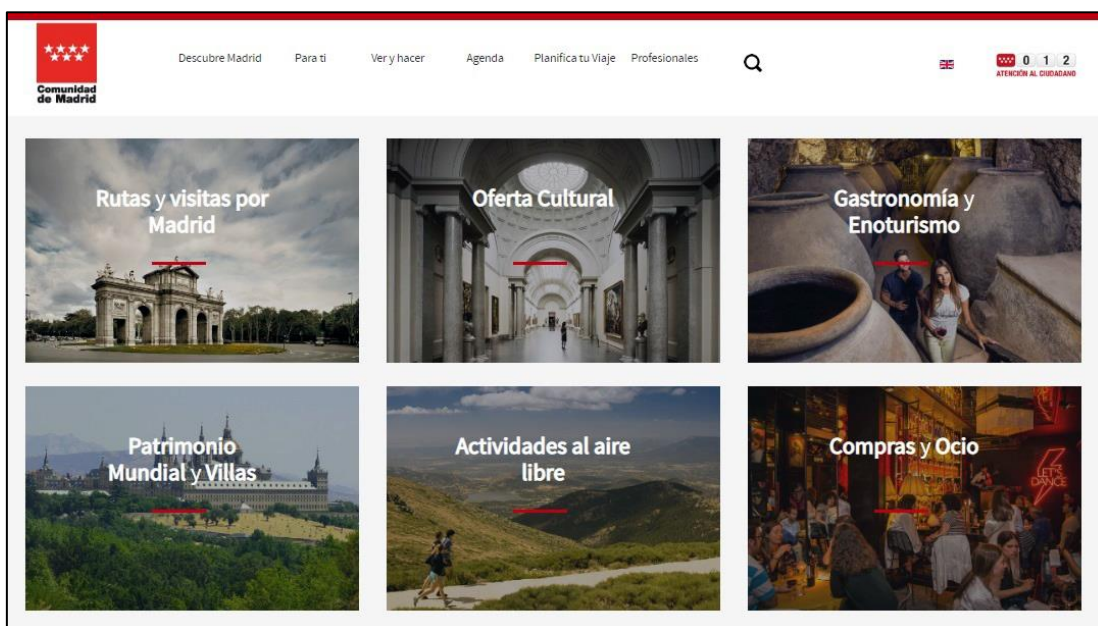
Comunidad de Madrid

Descubre Madrid Para ti Ver y hacer Agenda Planifica tu Viaje Profesionales

0 1 2
ATENCIÓN AL CIUDADANO

Rutas y visitas por Madrid

Oferta Cultural

Gastronomía y Enoturismo

Patrimonio Mundial y Villas

Actividades al aire libre

Compras y Ocio

LET'S DANCE